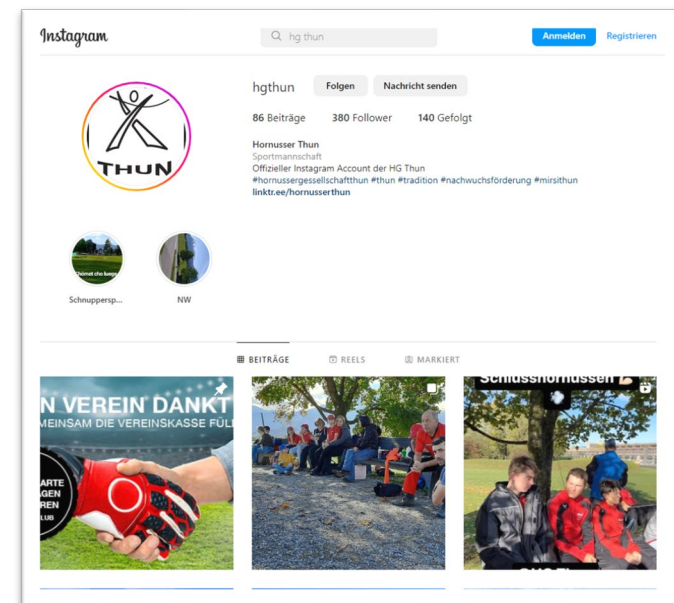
Instagram

hg thun

Anmelden Registrieren

THUN

hgthun Folgen Nachricht senden

86 Beiträge 380 Follower 140 Gefolgt

Hornusser Thun
Sportmannschaft
Offizieller Instagram Account der HG Thun
#hornussergesellschaftthun #thun #tradition #nachwuchsförderung #mirsithun
linktr.ee/hornusserthun

Chömet cho luege
Schnuppersp...

NW

BEITRÄGE REELS MARKIERT

N VEREIN DANKT
MEINSAM DIE VEREINSKASSE FÜL
ARTE
AGEN
REN
LUB

Schlusshornussen